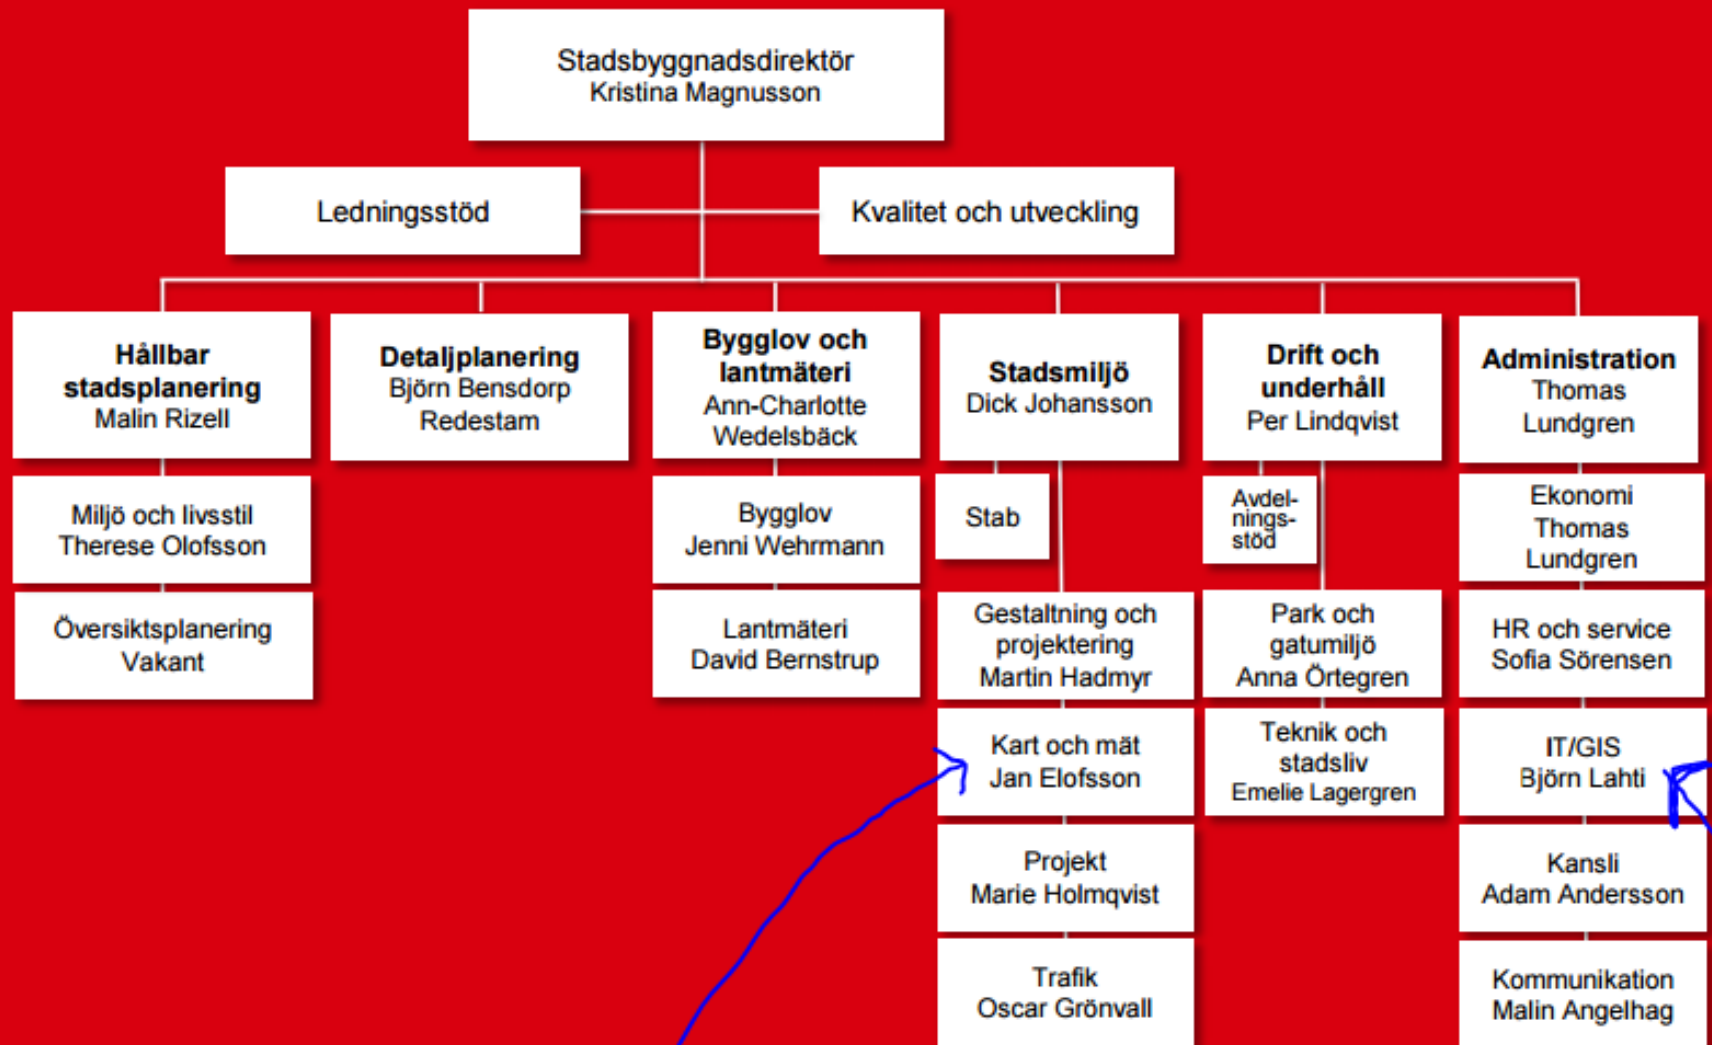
Stadsbyggnadsdirektör
Kristina Magnusson

Ledningsstöd

Kvalitet och utveckling

**Hållbar stadsplanering**
Malin Rizell

Miljö och livsstil
Therese Olofsson

Översiktsplanering
Vakant

**Detaljplanering**
Björn Bensdorp Redestam

**Bygglov och lantmäteri**
Ann-Charlotte Wedelsbäck

Bygglov
Jenni Wehrmann

Lantmäteri
David Bernstrup

**Stadsmiljö**
Dick Johansson

Stab

Gestaltning och projektering
Martin Hadmyr

Kart och mät
Jan Elofsson

Projekt
Marie Holmqvist

Trafik
Oscar Grönvall

**Drift och underhåll**
Per Lindqvist

Avdelningsstöd

Park och gatumiljö
Anna Örtegren

Teknik och stadsliv
Emelie Lagergren

**Administration**
Thomas Lundgren

Ekonomi
Thomas Lundgren

HR och service
Sofia Sörensen

IT/GIS
Björn Lahti

Kansli
Adam Andersson

Kommunikation
Malin Angelhag